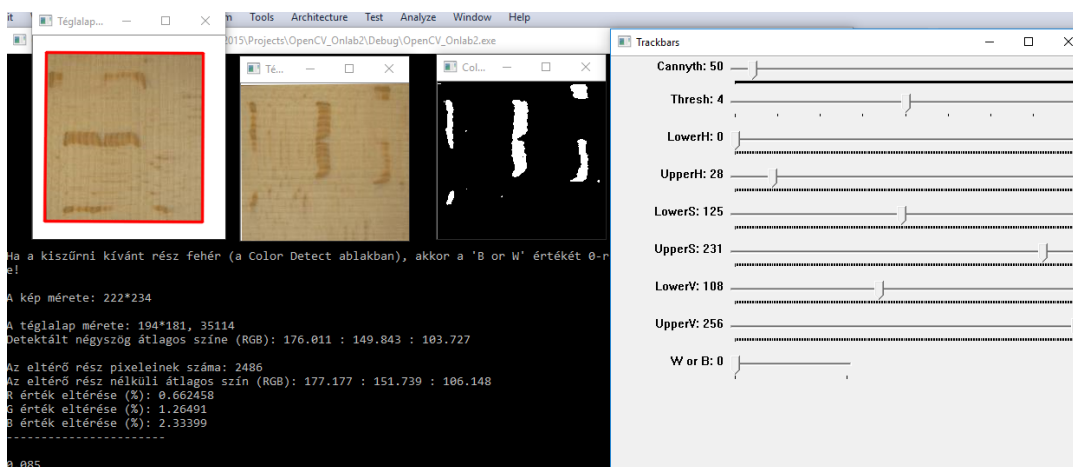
it Téglalap... — □ ✕ m Tools Architecture Test Analyze Window Help

2015\Projects\OpenCV_Onlab2\Debug\OpenCV_Onlab2.exe

Té... — □ ✕

Col... — □ ✕

Ha a kiszűrni kívánt rész fehér (a Color Detect ablakban), akkor a 'B or W' értékét 0-r e!

A kép mérete: 222*234

A téglalap mérete: 194*181, 35114
Detektált négyszög átlagos színe (RGB): 176.011 : 149.843 : 103.727

Az eltérő rész pixeleinek száma: 2486
Az eltérő rész nélküli átlagos szín (RGB): 177.177 : 151.739 : 106.148
R érték eltérése (%): 0.662458
G érték eltérése (%): 1.26491
B érték eltérése (%): 2.33399
----------------------

0.085

Trackbars — □ ✕

Cannyth: 50

Thresh: 4

LowerH: 0

UpperH: 28

LowerS: 125

UpperS: 231

LowerV: 108

UpperV: 256

W or B: 0